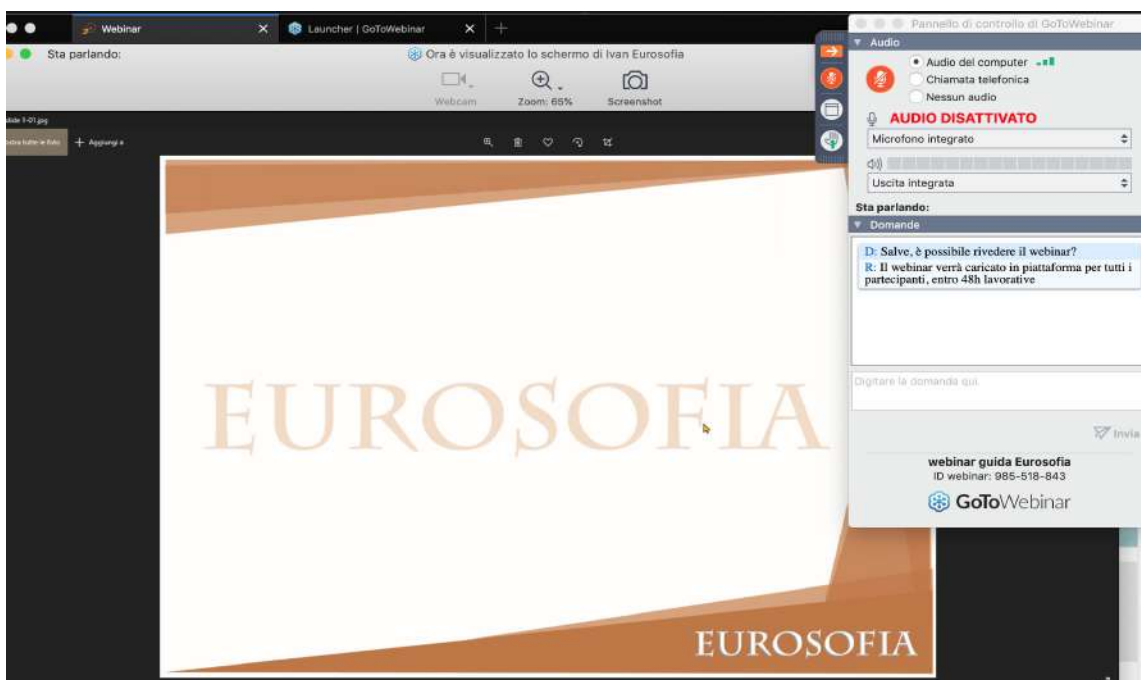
Webinar
Launcher | GoToWebinar
Sta parlando:
Ora è visualizzato lo schermo di Ivan Eurosofia
Webcam
Zoom: 65%
Screenshot
slide 1-01.jpg
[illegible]
+ Aggiungi a

EUROSOFIA

EUROSOFIA

Pannello di controllo di GoToWebinar
Audio
Audio del computer
Chiamata telefonica
Nessun audio
AUDIO DISATTIVATO
Microfono integrato
Uscita integrata
Sta parlando:
Domande
D: Salve, è possibile rivedere il webinar?
R: Il webinar verrà caricato in piattaforma per tutti i partecipanti, entro 48h lavorative
Digitare la domanda qui.
Invia
webinar guida Eurosofia
ID webinar: 985-518-843
GoToWebinar